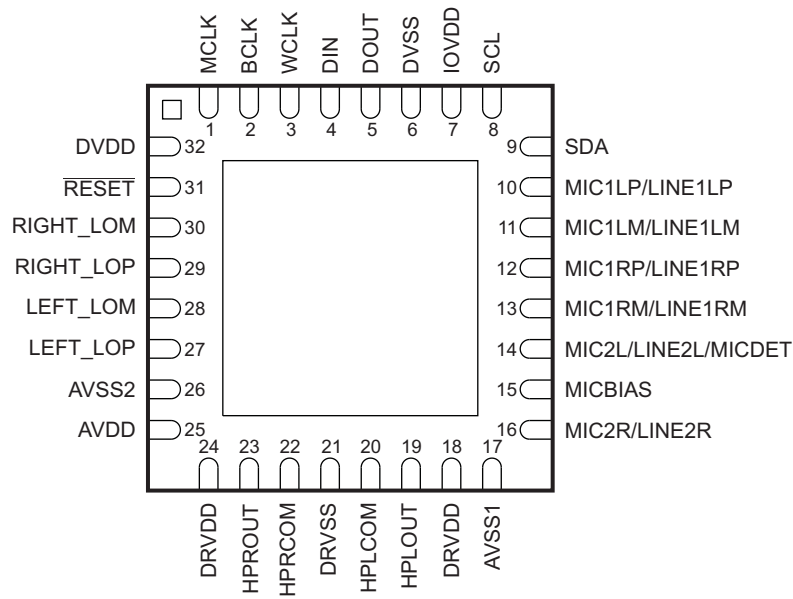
MCLK BCLK WCLK DIN DOUT DVSS IOVDD SCL
1 2 3 4 5 6 7 8

DVDD 32
$\overline{\text{RESET}}$ 31
RIGHT_LOM 30
RIGHT_LOP 29
LEFT_LOM 28
LEFT_LOP 27
AVSS2 26
AVDD 25

9 SDA
10 MIC1LP/LINE1LP
11 MIC1LM/LINE1LM
12 MIC1RP/LINE1RP
13 MIC1RM/LINE1RM
14 MIC2L/LINE2L/MICDET
15 MICBIAS
16 MIC2R/LINE2R

24 23 22 21 20 19 18 17
DRVDD HPROUT HPRCOM DRVSS HPLCOM HPLOUT DRVDD AVSS1